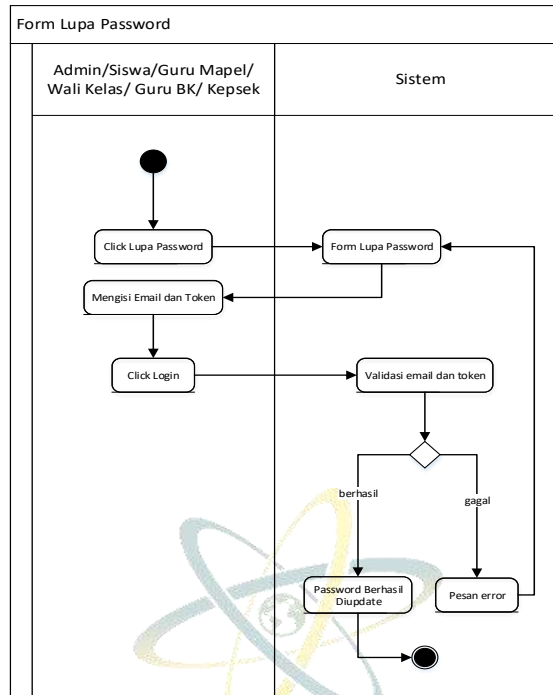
Form Lupa Password

Admin/Siswa/Guru Mapel/ Wali Kelas/ Guru BK/ Kepsek

Sistem

Click Lupa Password

Form Lupa Password

Mengisi Email dan Token

Click Login

Validasi email dan token

berhasil

gagal

Password Berhasil Diupdate

Pesan error